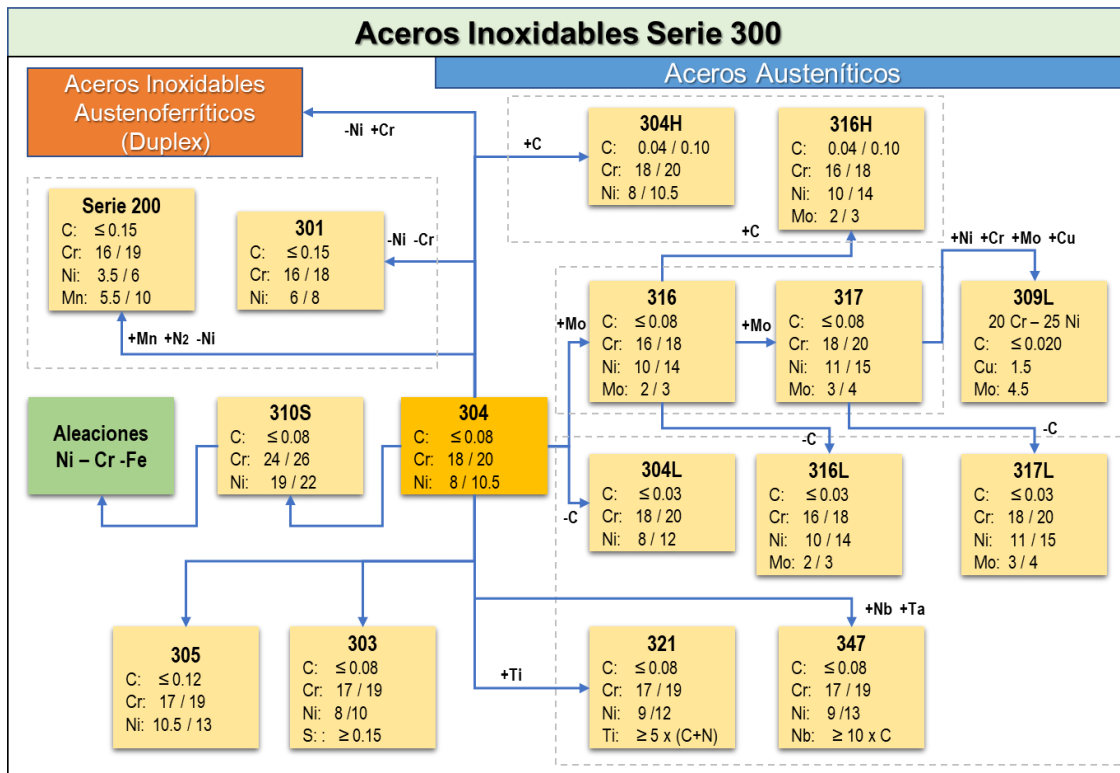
Aceros Inoxidables Serie 300

Aceros Austeníticos

Aceros Inoxidables Austenoferríticos (Duplex)

-Ni +Cr

+C

304H
C: 0.04 / 0.10
Cr: 18 / 20
Ni: 8 / 10.5

316H
C: 0.04 / 0.10
Cr: 16 / 18
Ni: 10 / 14
Mo: 2 / 3

Serie 200
C: ≤ 0.15
Cr: 16 / 19
Ni: 3.5 / 6
Mn: 5.5 / 10

301
C: ≤ 0.15
Cr: 16 / 18
Ni: 6 / 8

-Ni -Cr

+C

+Ni +Cr +Mo +Cu

+Mo

316
C: ≤ 0.08
Cr: 16 / 18
Ni: 10 / 14
Mo: 2 / 3

+Mo

317
C: ≤ 0.08
Cr: 18 / 20
Ni: 11 / 15
Mo: 3 / 4

309L
20 Cr – 25 Ni
C: ≤ 0.020
Cu: 1.5
Mo: 4.5

+Mn +N$_2$ -Ni

Aleaciones Ni – Cr -Fe

310S
C: ≤ 0.08
Cr: 24 / 26
Ni: 19 / 22

304
C: ≤ 0.08
Cr: 18 / 20
Ni: 8 / 10.5

-C

-C

304L
C: ≤ 0.03
Cr: 18 / 20
Ni: 8 / 12

-C

316L
C: ≤ 0.03
Cr: 16 / 18
Ni: 10 / 14
Mo: 2 / 3

317L
C: ≤ 0.03
Cr: 18 / 20
Ni: 11 / 15
Mo: 3 / 4

+Nb +Ta

305
C: ≤ 0.12
Cr: 17 / 19
Ni: 10.5 / 13

303
C: ≤ 0.08
Cr: 17 / 19
Ni: 8 /10
S: : ≥ 0.15

+Ti

321
C: ≤ 0.08
Cr: 17 / 19
Ni: 9 /12
Ti: ≥ 5 x (C+N)

347
C: ≤ 0.08
Cr: 17 / 19
Ni: 9 /13
Nb: ≥ 10 x C